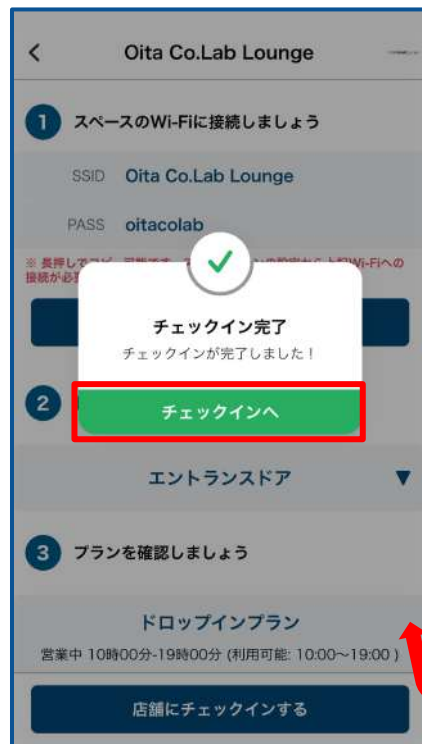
Oita Co.Lab Lounge

1 スペースのWi-Fiに接続しましょう

SSID Oita Co.Lab Lounge

PASS oitacolab

※ 長押しでコピー可能です。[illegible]の設定から上記Wi-Fiへの接続が必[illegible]

チェックイン完了
チェックインが完了しました！

チェックインへ

2

エントランスドア ▼

3 プランを確認しましょう

ドロップインプラン
営業中 10時00分-19時00分 (利用可能: 10:00~19:00)

店舗にチェックインする